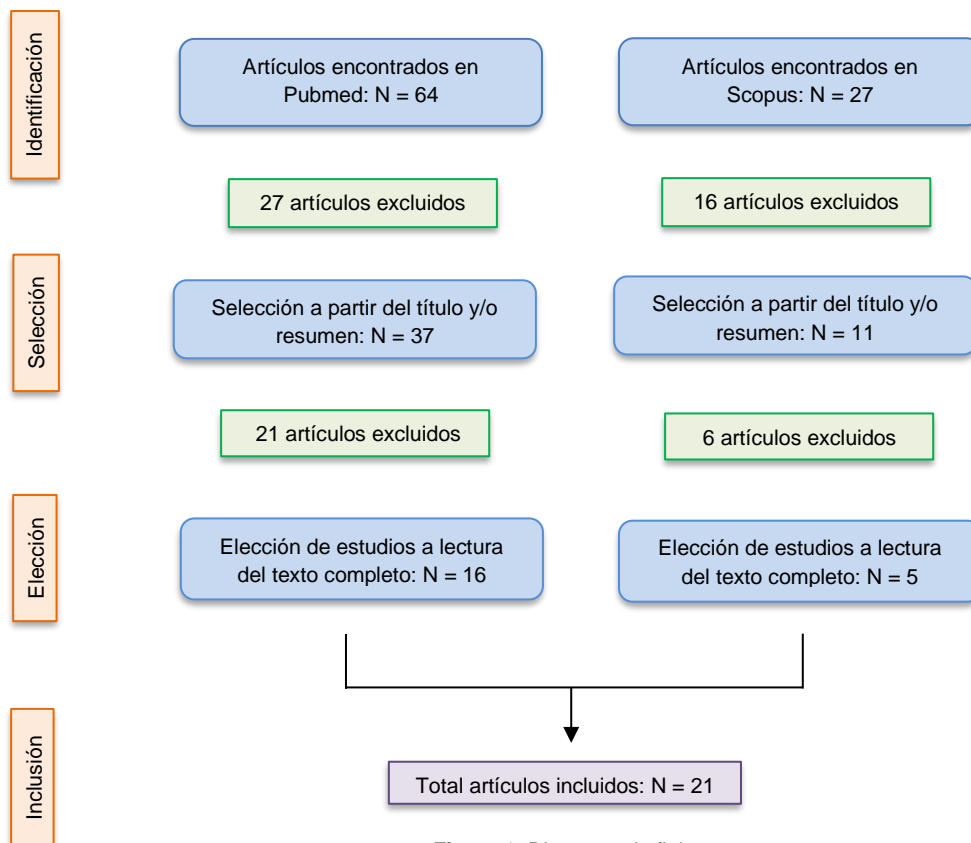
Identificación

Artículos encontrados en Pubmed: N = 64

Artículos encontrados en Scopus: N = 27

27 artículos excluidos

16 artículos excluidos

Selección

Selección a partir del título y/o resumen: N = 37

Selección a partir del título y/o resumen: N = 11

21 artículos excluidos

6 artículos excluidos

Elección

Elección de estudios a lectura del texto completo: N = 16

Elección de estudios a lectura del texto completo: N = 5

Inclusión

Total artículos incluidos: N = 21

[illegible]